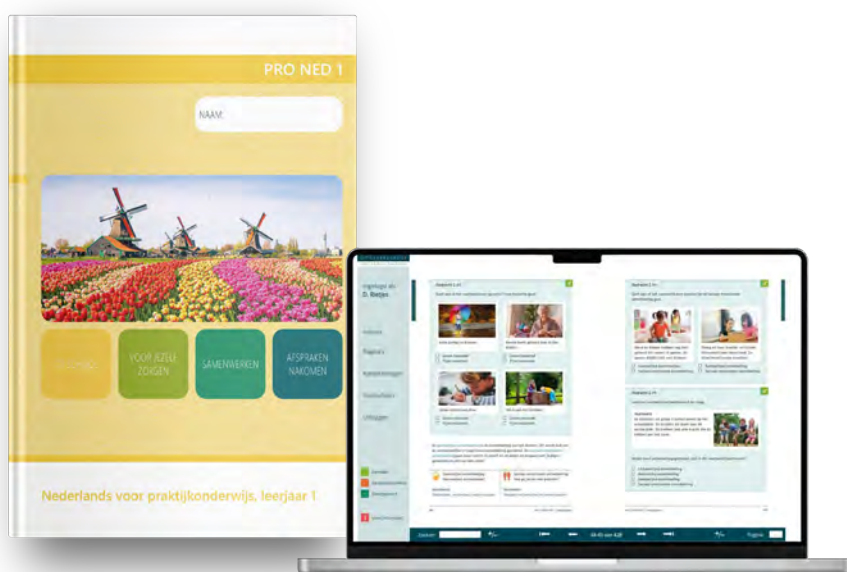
PRO NED 1

NAAM:

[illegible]

VOOR JEZELF ZORGEN

SAMENWERKEN

AFSPRAKEN NAKOMEN

Nederlands voor praktijkonderwijs, leerjaar 1

Ingelogd als
D. Beljes

Inhoud
Pagina's
Aantekeningen
Markeringen
Uitloggen

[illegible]

Opdracht 1 p.41

Opdracht 1 p.41

Opdracht 2 p.41

40-41 van 428